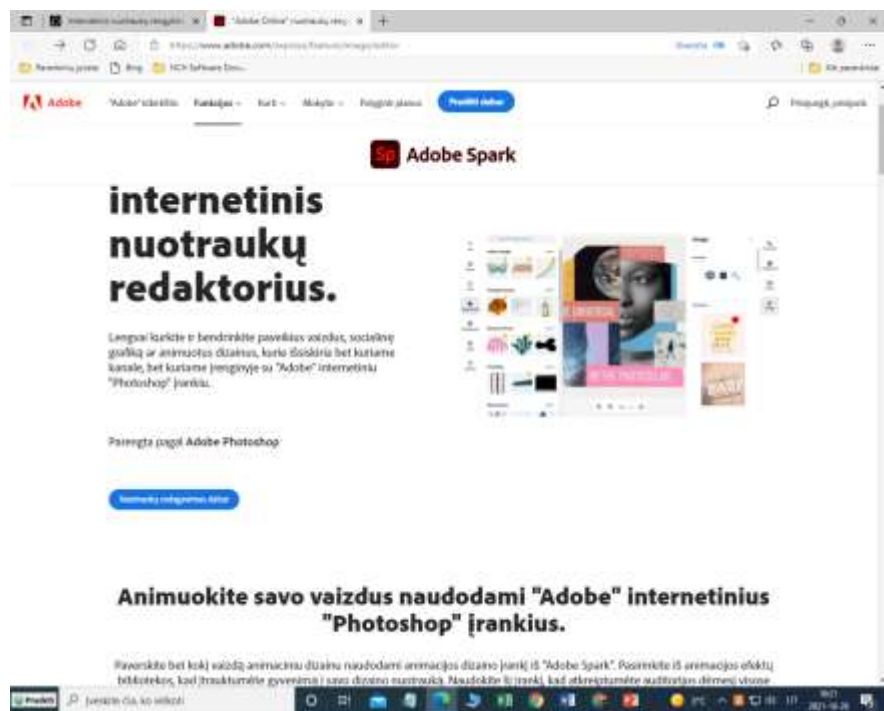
Adobe Spark

internetinis nuotraukų redaktorius.

Lengvai kurkite ir bendrinkite paveikslus vaizdus, socialinę grafiką ar animuotus dizainus, kurie išsiskiria bet kuriame kanale, bet kuriame įrenginyje su "Adobe" internetiniu "Photoshop" įrankiu.

Parengta pagal Adobe Photoshop

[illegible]

Animuokite savo vaizdus naudodami "Adobe" internetinius "Photoshop" įrankius.

Paverskite bet kokį vaizdą animaciniu dizainu naudodami animacijos dizaino įrankį iš "Adobe Spark". Pasirinkite iš animacijos efektų bibliotekos, kad įtrauktumėte gyvenimą į savo dizaino nuotrauką. Naudokite šį įrankį, kad atkreiptumėte auditorijos dėmesį visose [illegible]

Adobe
"Adobe" ištekliai
Funkcijos
Kurti
Mokytis
Peržiūrėti planus
Pradėti dabar
Prisijungti

https://www.adobe.com/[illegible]
"Adobe Online" nuotraukų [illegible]
Pradėti
Įveskite čia, ko ieškoti